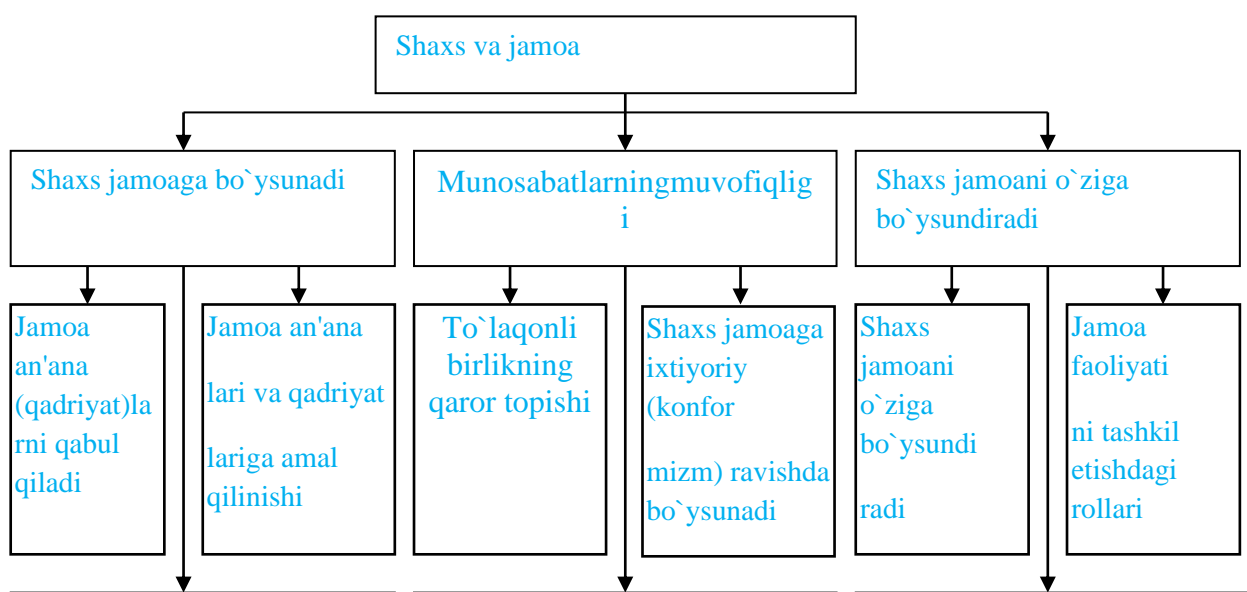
Shaxs va jamoa

Shaxs jamoaga bo`ysunadi

Munosabatlarningmuvofiqligi

Shaxs jamoani o`ziga bo`ysundiradi

Jamoa an'ana (qadriyat)larni qabul qiladi

Jamoa an'ana

lari va qadriyat

lariga amal qilinishi

To`laqonli birlikning qaror topishi

Shaxs jamoaga ixtiyoriy (konfor

mizm) ravishda bo`ysunadi

Shaxs jamoani o`ziga bo`ysundi

radi

Jamoa faoliyati

ni tashkil etishdagi rollari